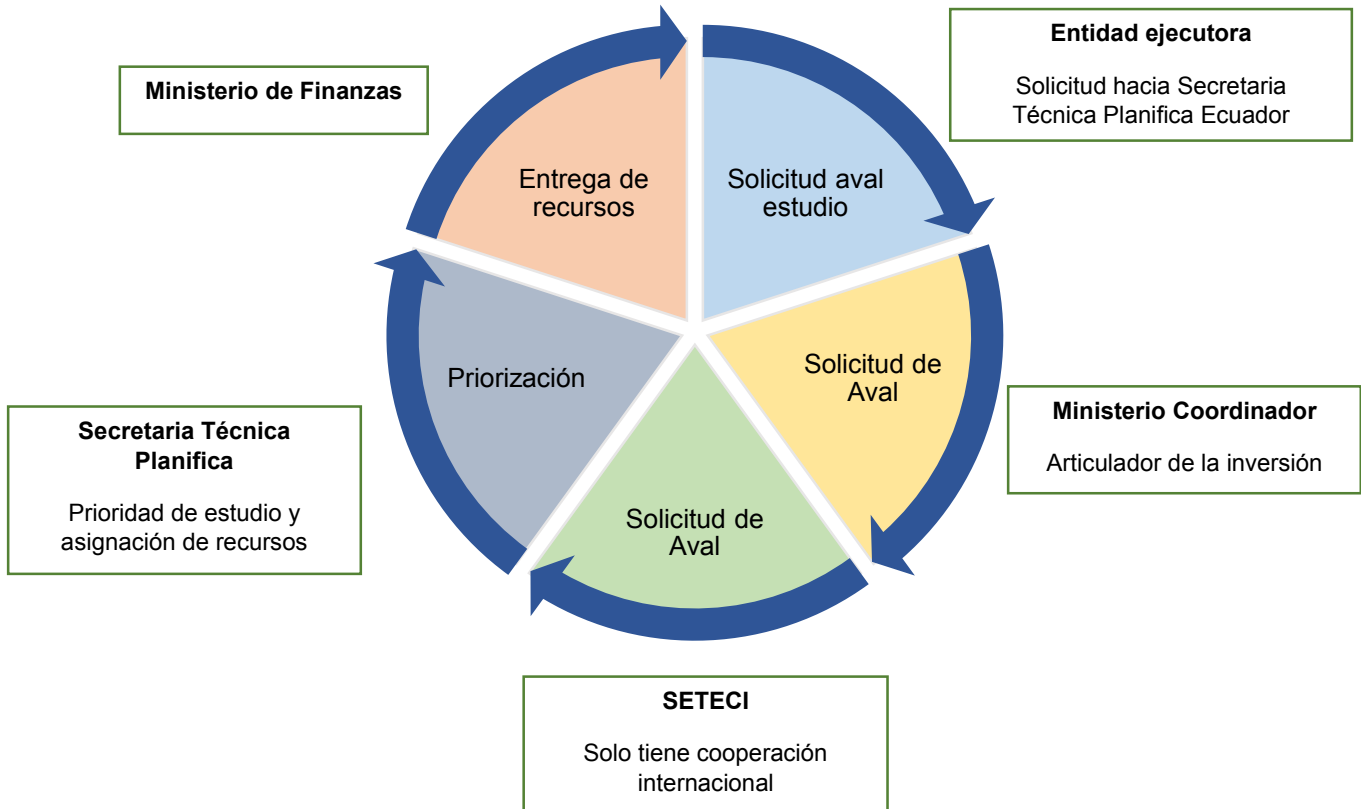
Entidad ejecutora

Solicitud hacia Secretaria Técnica Planifica Ecuador

Ministerio de Finanzas

Entrega de recursos

Solicitud aval estudio

Priorización

Solicitud de Aval

Ministerio Coordinador

Articulador de la inversión

Secretaria Técnica Planifica

Prioridad de estudio y asignación de recursos

Solicitud de Aval

SETECI

Solo tiene cooperación internacional